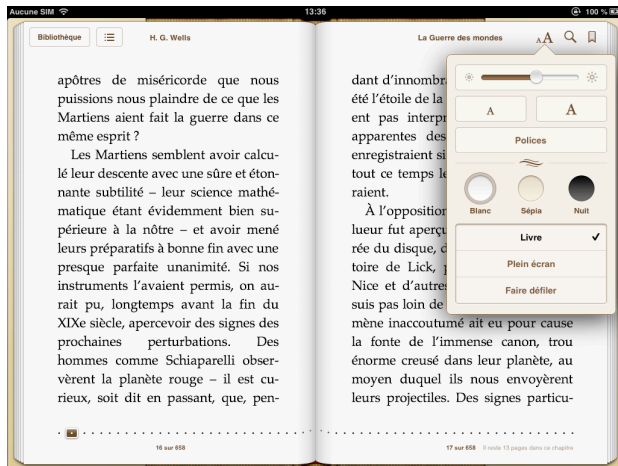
Aucune SIM 13:36 100 %

Bibliothèque H. G. Wells La Guerre des mondes A A

apôtres de miséricorde que nous puissions nous plaindre de ce que les Martiens aient fait la guerre dans ce même esprit ?

Les Martiens semblent avoir calculé leur descente avec une sûre et étonnante subtilité – leur science mathématique étant évidemment bien supérieure à la nôtre – et avoir mené leurs préparatifs à bonne fin avec une presque parfaite unanimité. Si nos instruments l'avaient permis, on aurait pu, longtemps avant la fin du XIXe siècle, apercevoir des signes des prochaines perturbations. Des hommes comme Schiaparelli observèrent la planète rouge – il est curieux, soit dit en passant, que, pen-

dant d'innombr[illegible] été l'étoile de la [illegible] ent pas interp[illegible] apparentes des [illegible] enregistraient si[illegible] tout ce temps le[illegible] raient.

À l'opposition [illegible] lueur fut aperç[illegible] rée du disque, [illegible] toire de Lick, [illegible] Nice et d'autre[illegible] suis pas loin de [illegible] mène inaccoutumé ait eu pour cause la fonte de l'immense canon, trou énorme creusé dans leur planète, au moyen duquel ils nous envoyèrent leurs projectiles. Des signes particu-

A A

Polices

Blanc Sépia Nuit

Livre ✓

Plein écran

Faire défiler

16 sur 658 17 sur 658 Il reste 13 pages dans ce chapitre